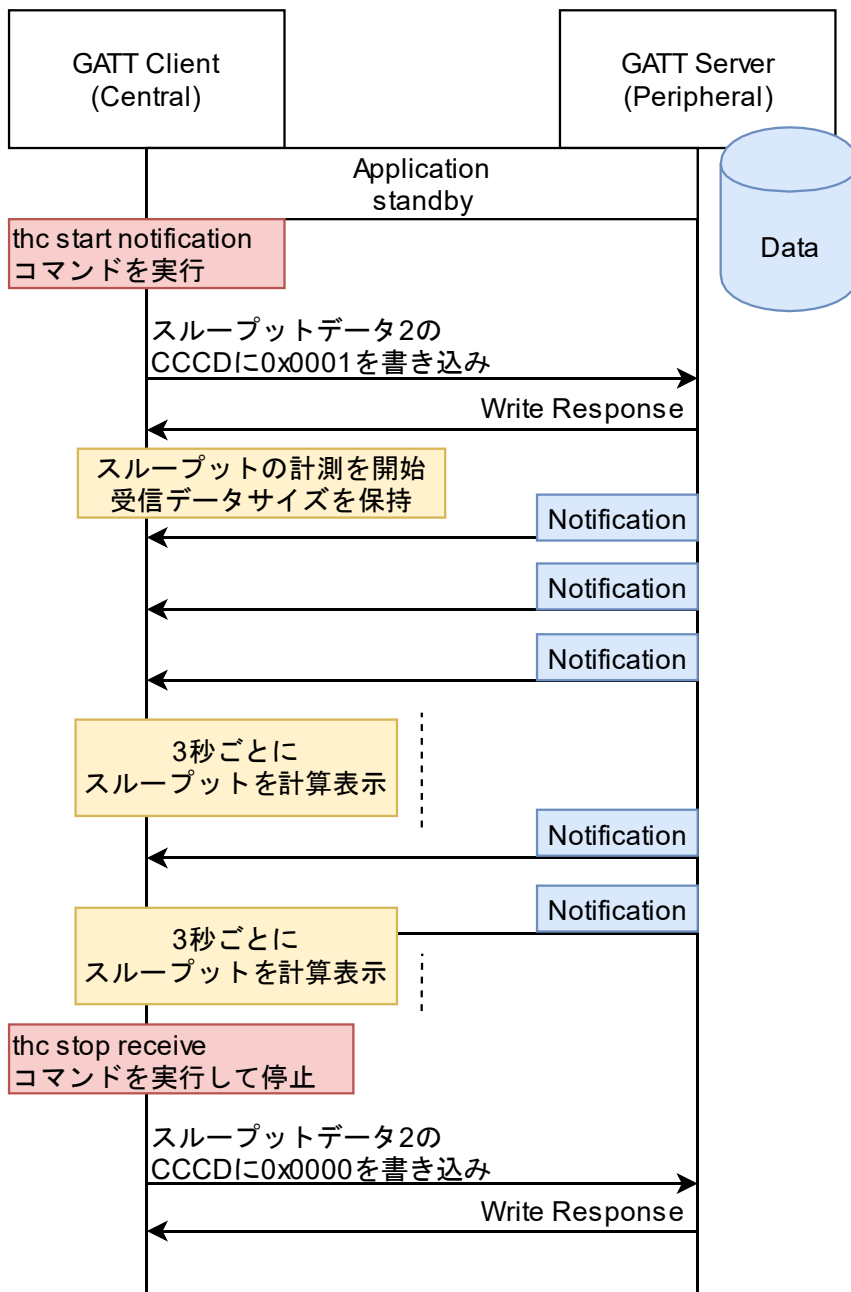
GATT Client
(Central)

GATT Server
(Peripheral)

Application
standby

Data

thc start notification
コマンドを実行

スループットデータ2の
CCCDに0x0001を書き込み

Write Response

スループットの計測を開始
受信データサイズを保持

Notification

Notification

Notification

3秒ごとに
スループットを計算表示

Notification

Notification

3秒ごとに
スループットを計算表示

thc stop receive
コマンドを実行して停止

スループットデータ2の
CCCDに0x0000を書き込み

Write Response